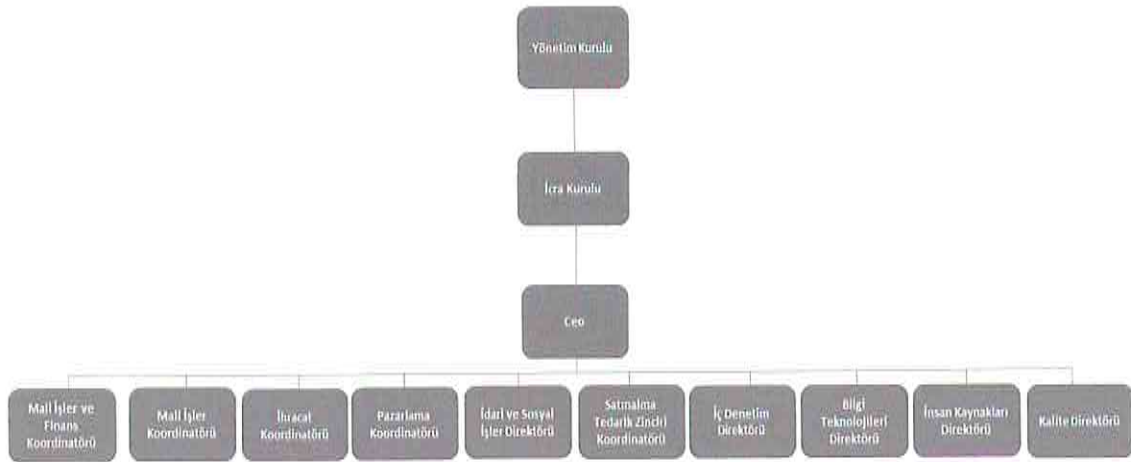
Yönetim Kurulu

İcra Kurulu

Ceo

Mali İşler ve Finans Koordinatörü

Mali İşler Koordinatörü

İhracat Koordinatörü

Pazarlama Koordinatörü

İdari ve Sosyal İşler Direktörü

Satınalma Tedarik Zinciri Koordinatörü

İç Denetim Direktörü

Bilgi Teknolojileri Direktörü

İnsan Kaynakları Direktörü

Kalite Direktörü